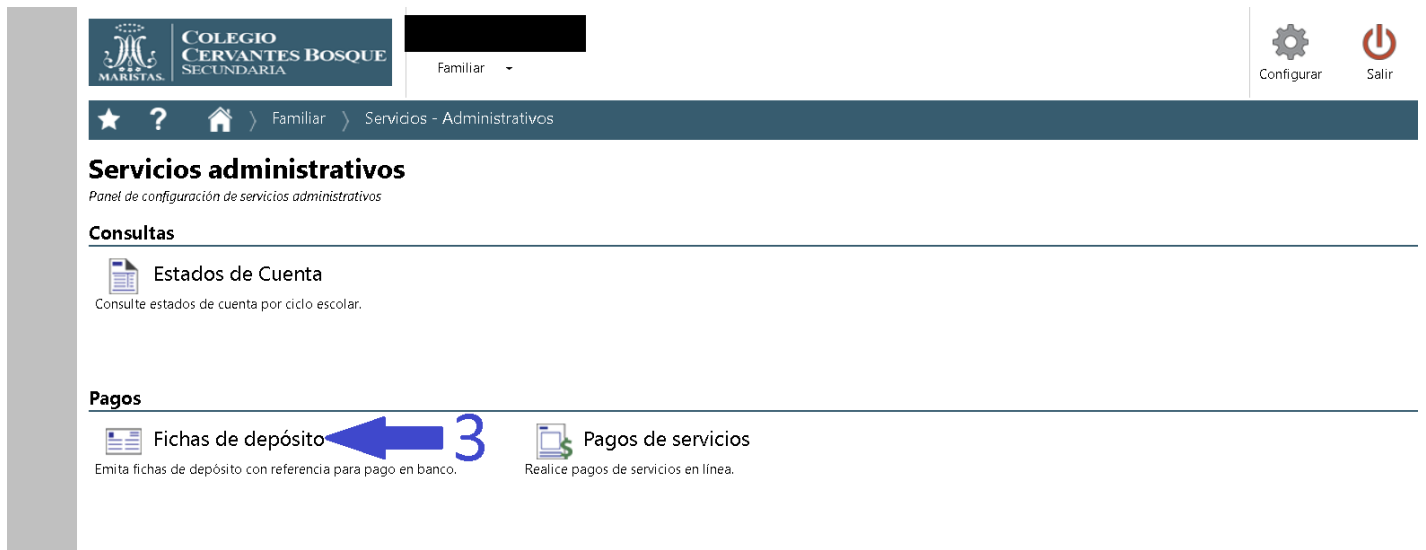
MARISTAS.

COLEGIO
CERVANTES BOSQUE
SECUNDARIA

Familiar

Configurar

Salir

Familiar 〉 Servicios - Administrativos

Servicios administrativos

Panel de configuración de servicios administrativos

Consultas

Estados de Cuenta

Consulte estados de cuenta por ciclo escolar.

Pagos

Fichas de depósito

3

Emita fichas de depósito con referencia para pago en banco.

Pagos de servicios

Realice pagos de servicios en línea.